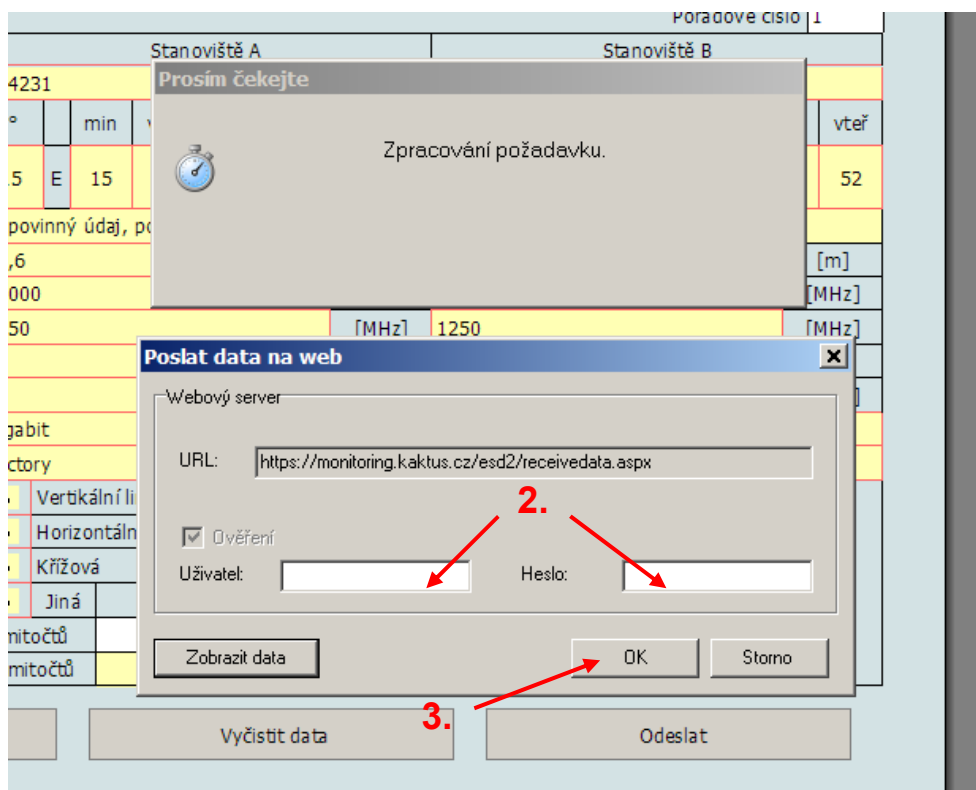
Pořadové číslo 1

Stanoviště A

Stanoviště B

4231

°

min

v

vteř

.5

E

15

52

povinný údaj, po

,6

[m]

000

[MHz]

50

[MHz]

1250

[MHz]

gabit

ctory

Vertikální li

Horizontáln

Křížová

Jiná

mitočtů

mitočtů

Prosím čekejte

Zpracování požadavku.

Poslat data na web

Webový server

URL:

https://monitoring.kaktus.cz/esd2/receivedata.aspx

2.

Ověření

Uživatel:

Heslo:

Zobrazit data

OK

Storno

3.

Vyčistit data

Odeslat